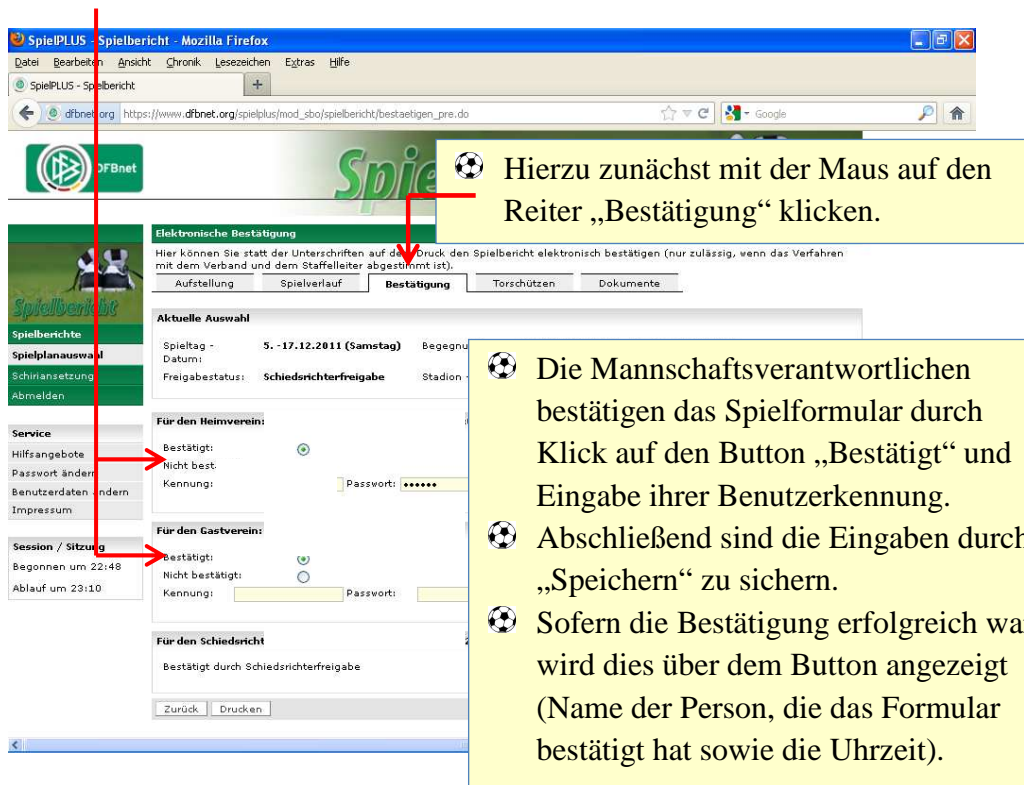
SpielPLUS - Spielbericht - Mozilla Firefox

Datei Bearbeiten Ansicht Chronik Lesezeichen Extras Hilfe

SpielPLUS - Spielbericht

dfbnet.org https://www.dfbnet.org/spielplus/mod_sbo/spielbericht/bestaetigen_pre.do

Google

DFBnet

Spie

Hierzu zunächst mit der Maus auf den Reiter „Bestätigung" klicken.

Spielbericht

Spielberichte

Spielplanauswahl

Schiriansetzung

Abmelden

Service

Hilfsangebote

Passwort ändern

Benutzerdaten ändern

Impressum

Session / Sitzung

Begonnen um 22:48

Ablauf um 23:10

Elektronische Bestätigung

Hier können Sie statt der Unterschriften auf dem Druck den Spielbericht elektronisch bestätigen (nur zulässig, wenn das Verfahren mit dem Verband und dem Staffelleiter abgestimmt ist).

Aufstellung | Spielverlauf | Bestätigung | Torschützen | Dokumente

Aktuelle Auswahl

Spieltag - Datum: 5. -17.12.2011 (Samstag) Begegnu

Freigabestatus: Schiedsrichterfreigabe Stadion -

Für den Heimverein:

Bestätigt:

Nicht best

Kennung: Passwort: ••••••

Für den Gastverein:

Bestätigt:

Nicht bestätigt:

Kennung: Passwort:

Für den Schiedsricht

Bestätigt durch Schiedsrichterfreigabe

Zurück Drucken

Die Mannschaftsverantwortlichen bestätigen das Spielformular durch Klick auf den Button „Bestätigt" und Eingabe ihrer Benutzerkennung.

Abschließend sind die Eingaben durch „Speichern" zu sichern.

Sofern die Bestätigung erfolgreich war wird dies über dem Button angezeigt (Name der Person, die das Formular bestätigt hat sowie die Uhrzeit).